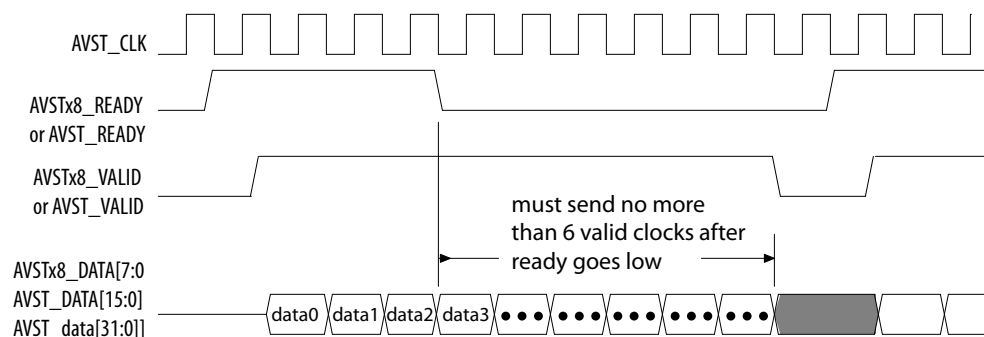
AVST_CLK

AVSTx8_READY or AVST_READY

AVSTx8_VALID or AVST_VALID

must send no more than 6 valid clocks after ready goes low

AVSTx8_DATA[7:0
AVST_DATA[15:0]
AVST_data[31:0]]

data0 data1 data2 data3 • • • • • • • • • • • • • • •